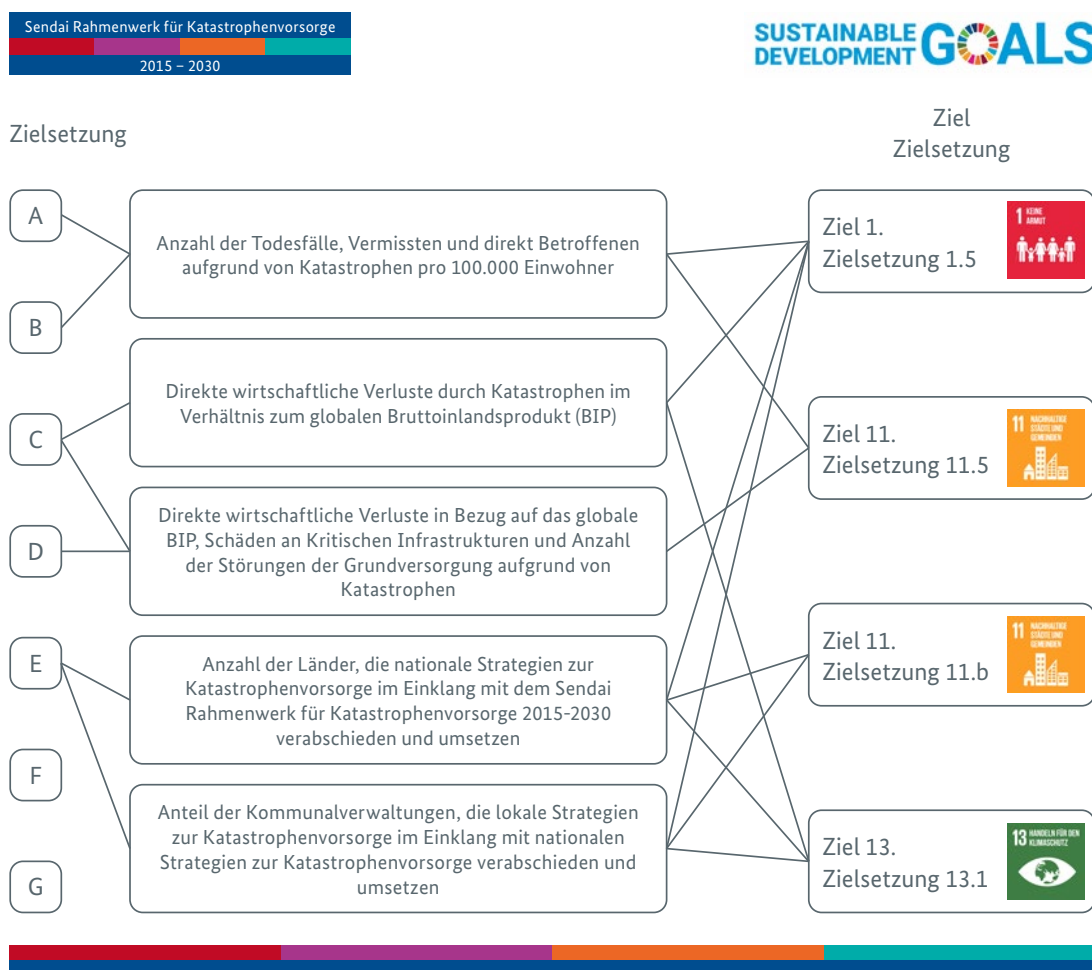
Sendai Rahmenwerk für Katastrophenvorsorge
2015 – 2030

SUSTAINABLE DEVELOPMENT GOALS

Zielsetzung

Ziel
Zielsetzung

A

B

C

D

E

F

G

Anzahl der Todesfälle, Vermissten und direkt Betroffenen aufgrund von Katastrophen pro 100.000 Einwohner

Direkte wirtschaftliche Verluste durch Katastrophen im Verhältnis zum globalen Bruttoinlandsprodukt (BIP)

Direkte wirtschaftliche Verluste in Bezug auf das globale BIP, Schäden an Kritischen Infrastrukturen und Anzahl der Störungen der Grundversorgung aufgrund von Katastrophen

Anzahl der Länder, die nationale Strategien zur Katastrophenvorsorge im Einklang mit dem Sendai Rahmenwerk für Katastrophenvorsorge 2015-2030 verabschieden und umsetzen

Anteil der Kommunalverwaltungen, die lokale Strategien zur Katastrophenvorsorge im Einklang mit nationalen Strategien zur Katastrophenvorsorge verabschieden und umsetzen

Ziel 1.
Zielsetzung 1.5

1 KEINE ARMUT

Ziel 11.
Zielsetzung 11.5

11 NACHHALTIGE STÄDTE UND GEMEINDEN

Ziel 11.
Zielsetzung 11.b

11 NACHHALTIGE STÄDTE UND GEMEINDEN

Ziel 13.
Zielsetzung 13.1

13 HANDELN FÜR DEN KLIMASCHUTZ